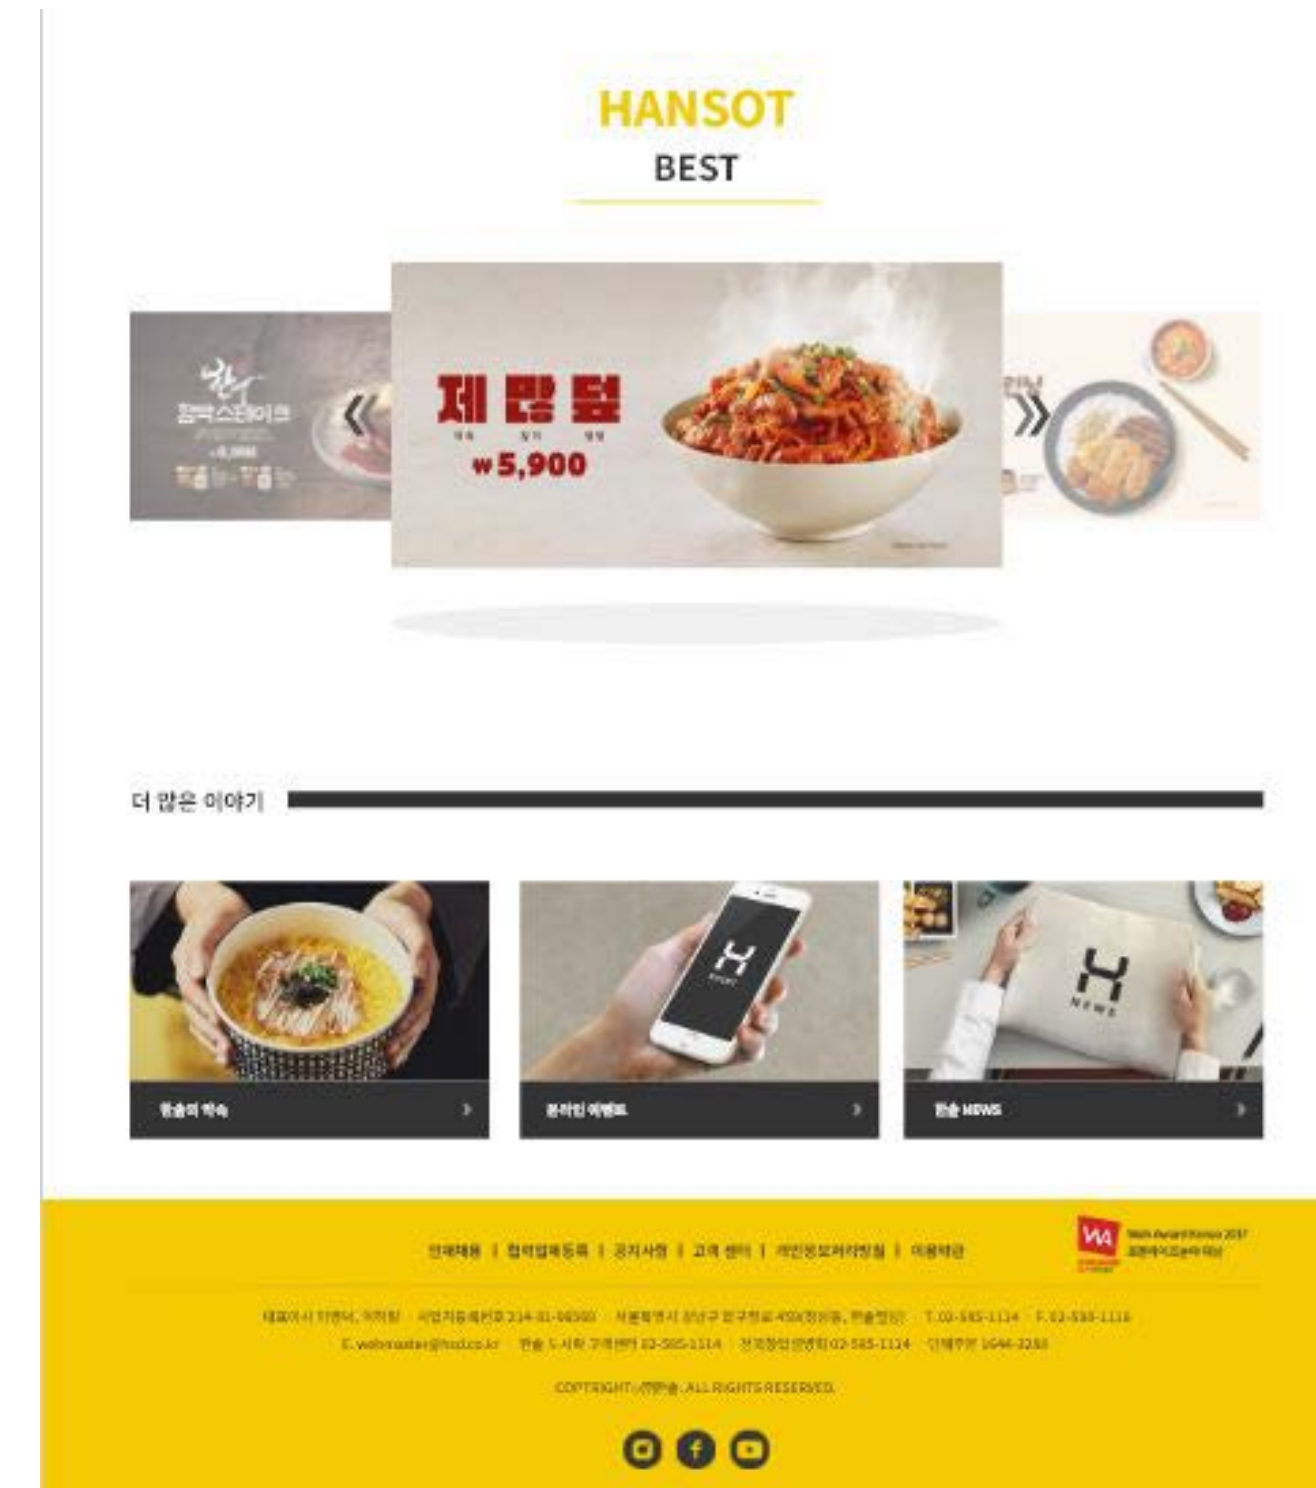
HANSOT
BEST

제 맘 덮

₩5,900

더 많은 이야기

한솥의 약속

온라인 이벤트

한솥 NEWS

인재채용 | 협력업체등록 | 공지사항 | 고객 센터 | 개인정보처리방침 | 이용약관

Web Award Korea 2017

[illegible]

E. webmaster@hsd.co.kr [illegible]

COPYRIGHT ㈜한솥. ALL RIGHTS RESERVED.